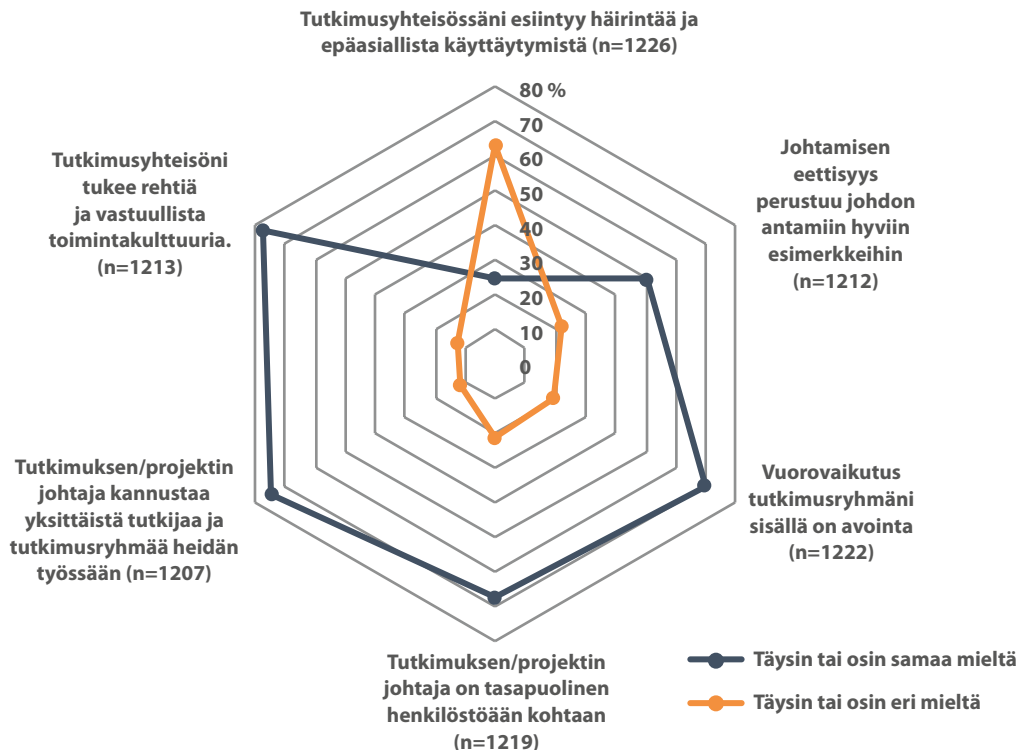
Tutkimusyhteisössäni esiintyy häirintää ja epäasiallista käyttäytymistä (n=1226)

80 %
70
60
50
40
30
20
10
0

Johtamisen eettisyys perustuu johdon antamiin hyviin esimerkkeihin (n=1212)

Vuorovaikutus tutkimusryhmäni sisällä on avointa (n=1222)

Tutkimuksen/projektin johtaja on tasapuolinen henkilöstöään kohtaan (n=1219)

Tutkimuksen/projektin johtaja kannustaa yksittäistä tutkijaa ja tutkimusryhmää heidän työssään (n=1207)

Tutkimusyhteisöni tukee rehtiä ja vastuullista toimintakulttuuria. (n=1213)

Täysin tai osin samaa mieltä
Täysin tai osin eri mieltä